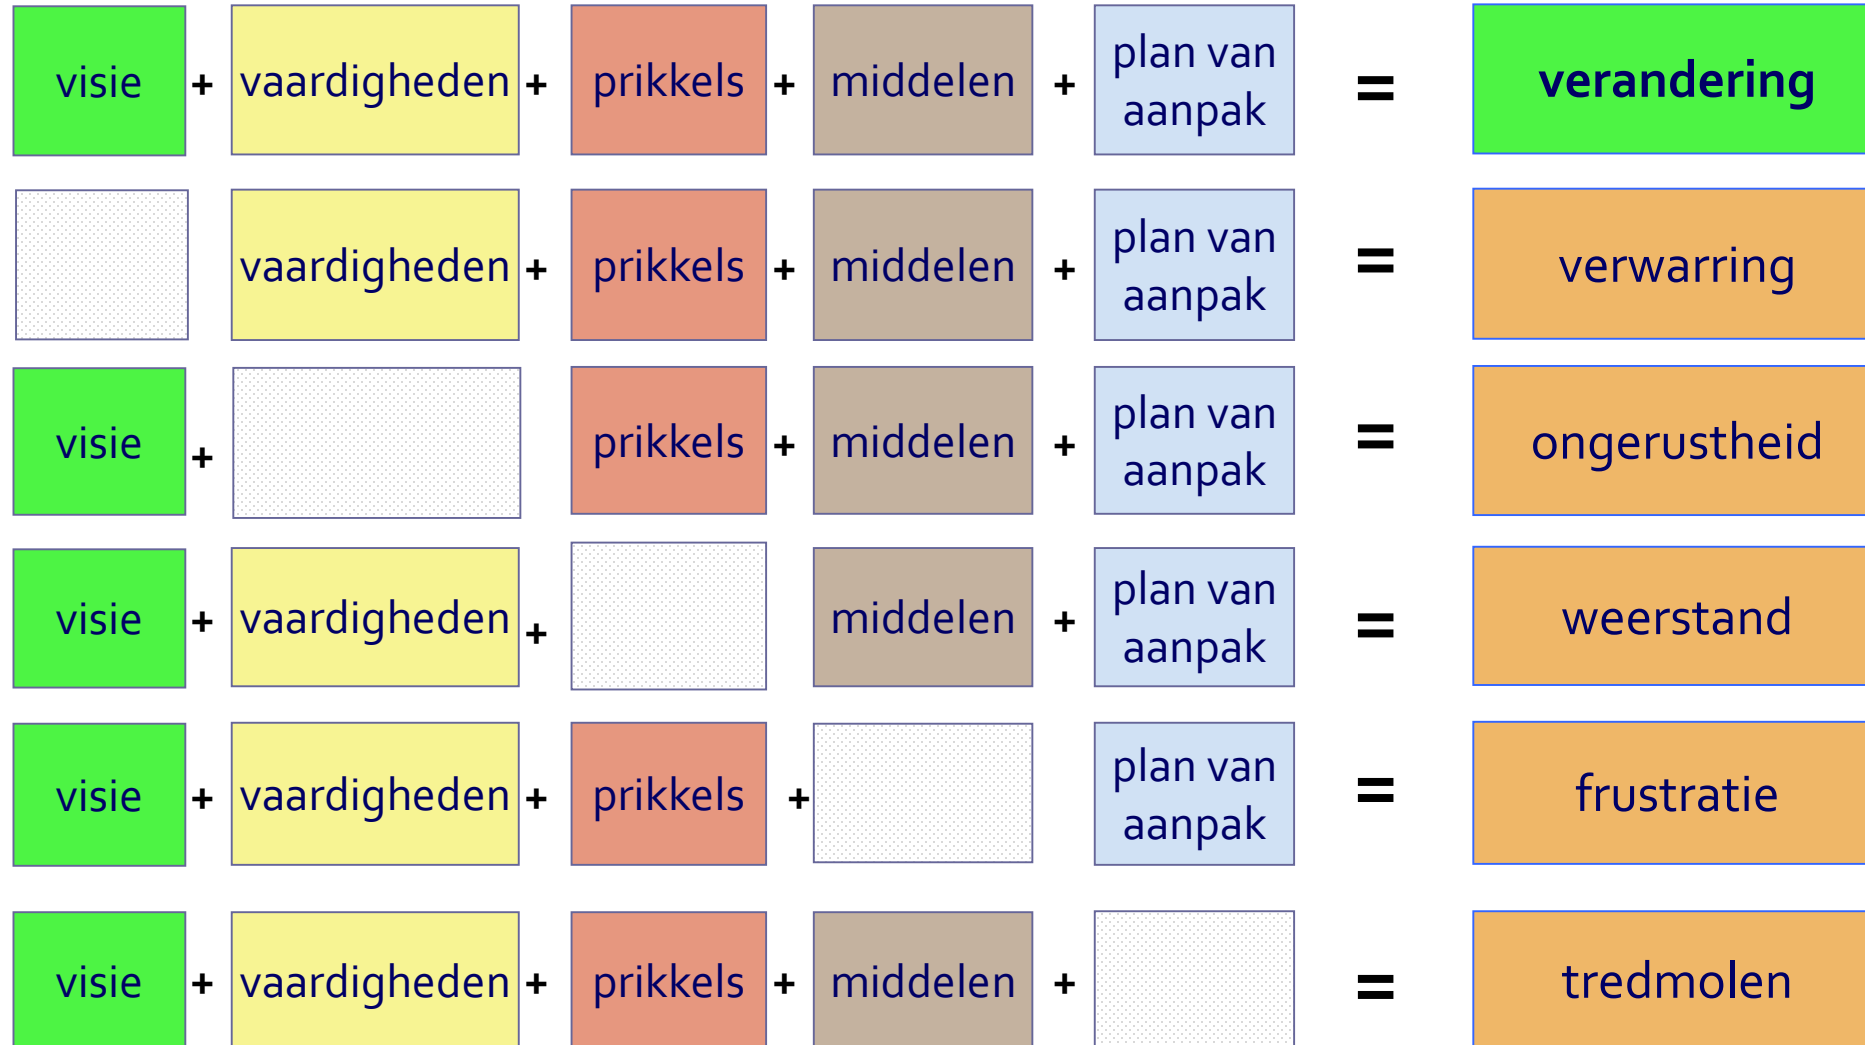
| | | | | | | | | | | |
|---|---|---|---|---|---|---|---|---|---|---|
| visie | + | vaardigheden | + | prikkels | + | middelen | + | plan van aanpak | = | **verandering** |
| | | vaardigheden | + | prikkels | + | middelen | + | plan van aanpak | = | verwarring |
| visie | + | | | prikkels | + | middelen | + | plan van aanpak | = | ongerustheid |
| visie | + | vaardigheden | + | | | middelen | + | plan van aanpak | = | weerstand |
| visie | + | vaardigheden | + | prikkels | + | | | plan van aanpak | = | frustratie |
| visie | + | vaardigheden | + | prikkels | + | middelen | + | | = | tredmolen |